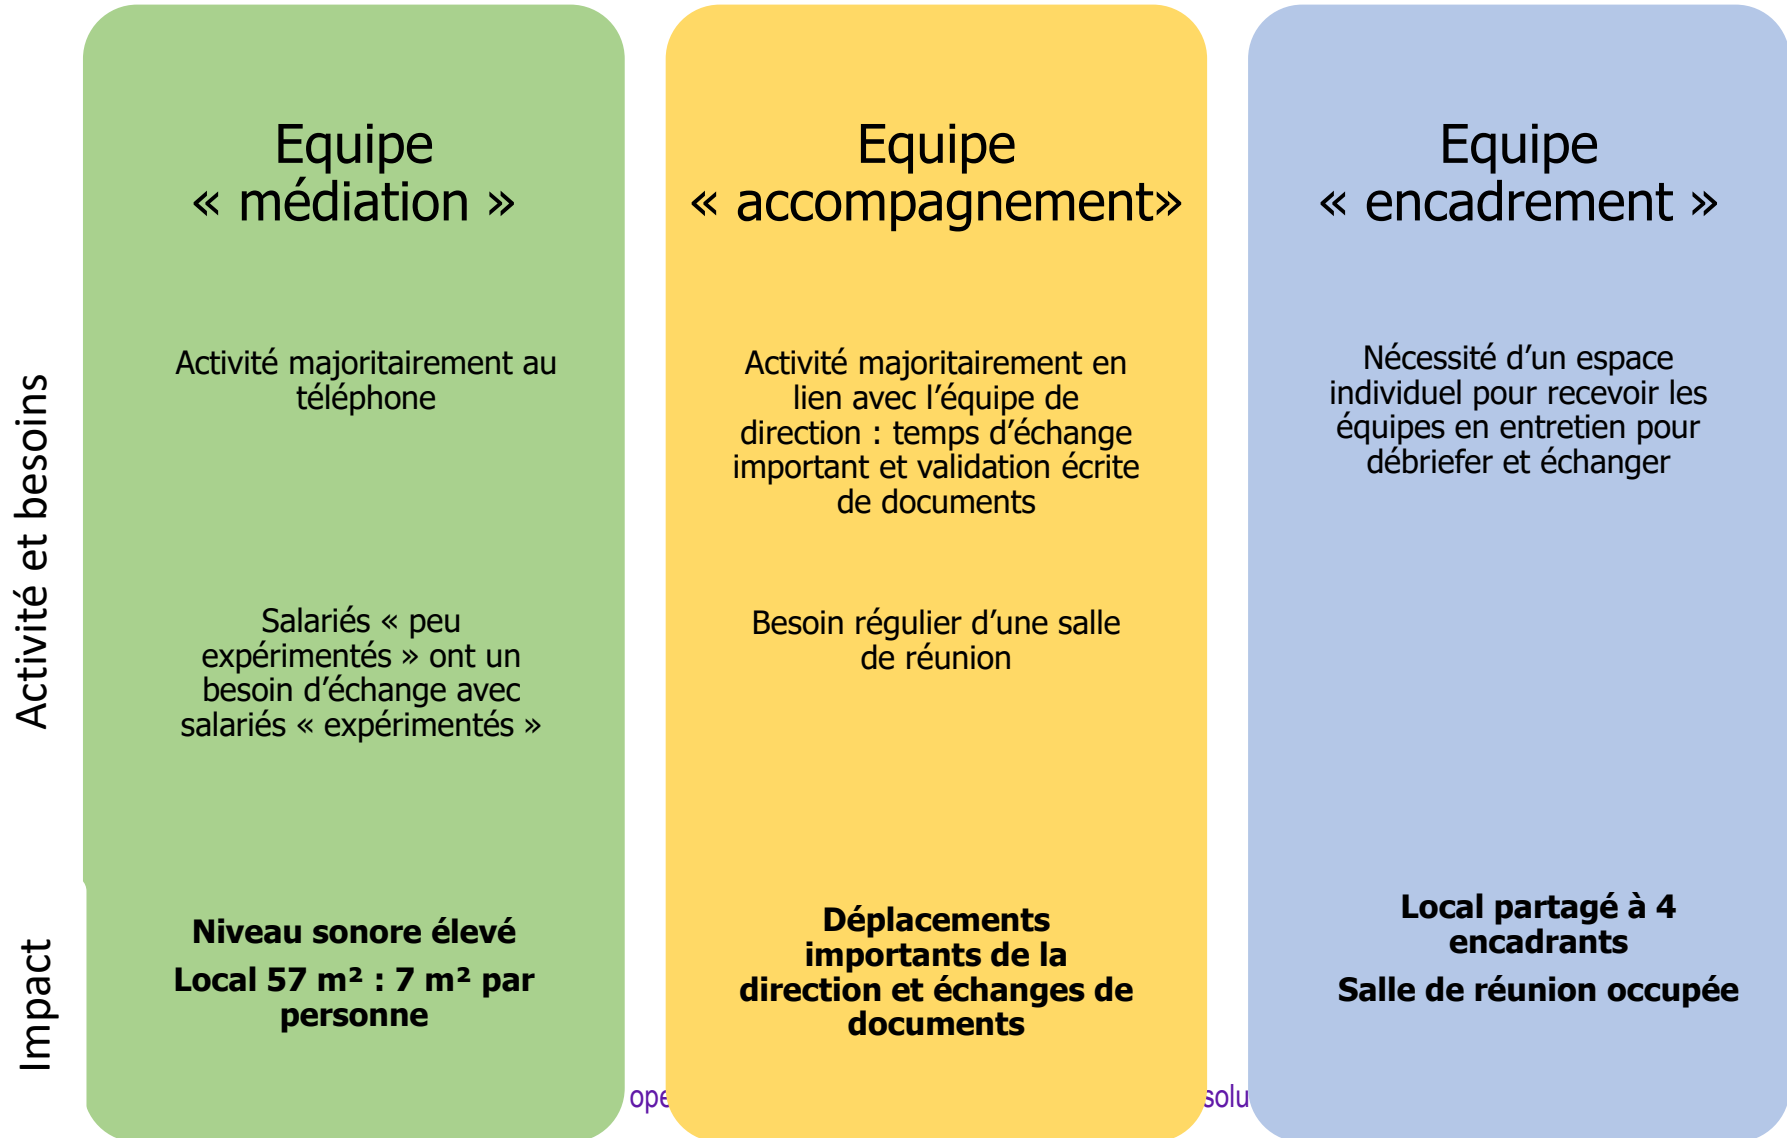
Activité et besoins

Impact

Equipe « médiation »

Activité majoritairement au téléphone

Salariés « peu expérimentés » ont un besoin d'échange avec salariés « expérimentés »

**Niveau sonore élevé**

**Local 57 m² : 7 m² par personne**

Equipe « accompagnement»

Activité majoritairement en lien avec l'équipe de direction : temps d'échange important et validation écrite de documents

Besoin régulier d'une salle de réunion

**Déplacements importants de la direction et échanges de documents**

Equipe « encadrement »

Nécessité d'un espace individuel pour recevoir les équipes en entretien pour débriefer et échanger

**Local partagé à 4 encadrants**

**Salle de réunion occupée**

ope

solu